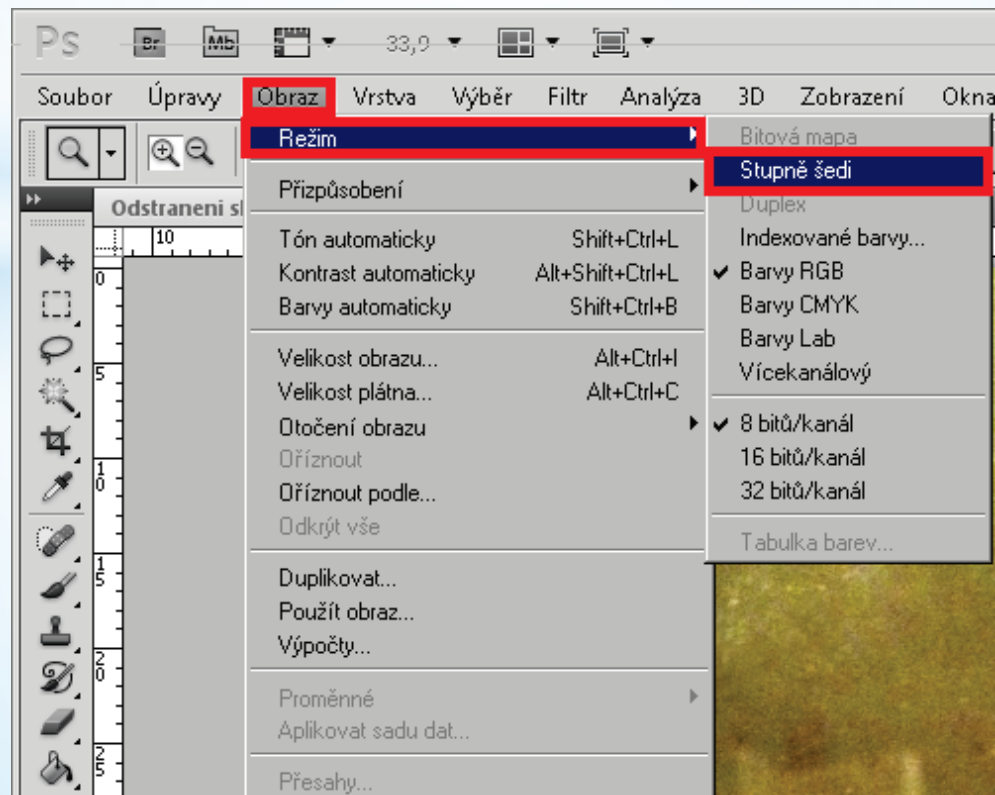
Ps Br Mb 33,9

Soubor Úpravy Obraz Vrstva Výběr Filtr Analýza 3D Zobrazení Okna

Odstranení s

10

0
5
1 0
1 5
2 0
2 5

Režim
Přizpůsobení
Tón automaticky Shift+Ctrl+L
Kontrast automaticky Alt+Shift+Ctrl+L
Barvy automaticky Shift+Ctrl+B
Velikost obrazu... Alt+Ctrl+I
Velikost plátna... Alt+Ctrl+C
Otočení obrazu
Oříznout
Oříznout podle...
Odkrýt vše
Duplikovat...
Použít obraz...
Výpočty...
Proměnné
Aplikovat sadu dat...
Přesahy...

Bitová mapa
Stupně šedi
Duplex
Indexované barvy...
Barvy RGB
Barvy CMYK
Barvy Lab
Vícekanálový
8 bitů/kanál
16 bitů/kanál
32 bitů/kanál
Tabulka barev...